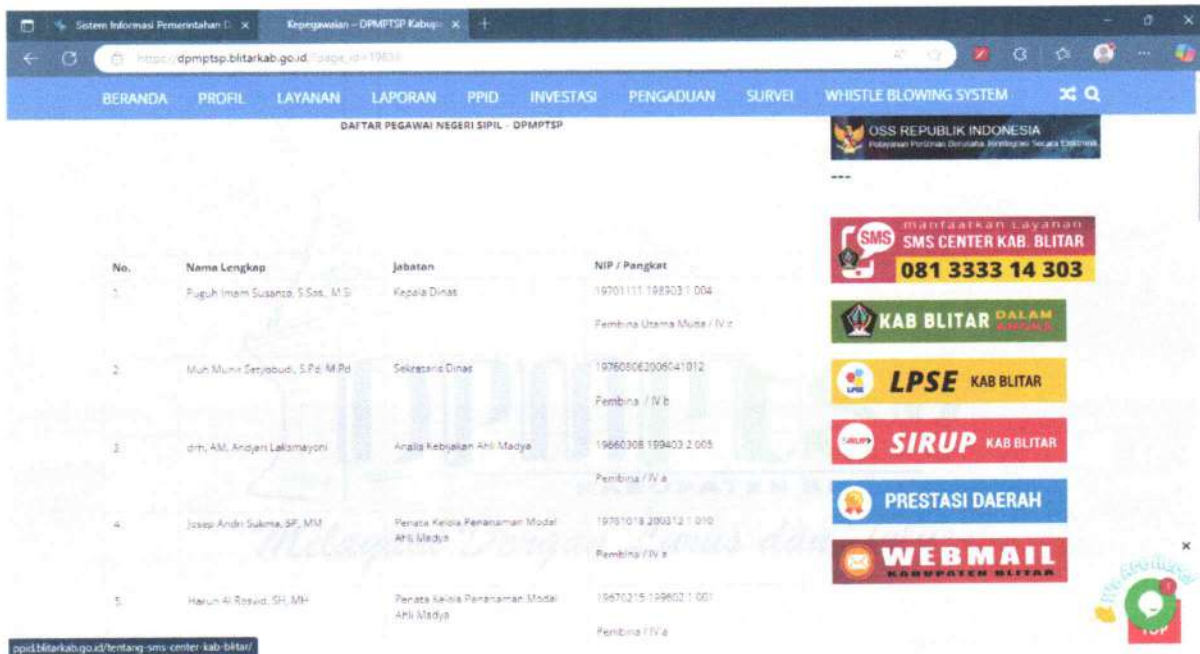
Sistem Informasi Pemerintahan D × Kepegawaian – DPMPTSP Kabup × +

https://dpmptsp.blitarkab.go.id/?page_id=19634

BERANDA PROFIL LAYANAN LAPORAN PPID INVESTASI PENGADUAN SURVEI WHISTLE BLOWING SYSTEM

DAFTAR PEGAWAI NEGERI SIPIL - DPMPTSP

OSS REPUBLIK INDONESIA
Pelayanan Perizinan Berusaha Terintegrasi Secara Elektronik

---

| No. | Nama Lengkap | Jabatan | NIP / Pangkat |
|---|---|---|---|
| 1. | Puguh Imam Susanto, S.Sos., M.Si | Kepala Dinas | 19701111 198903 1 004 Pembina Utama Muda / IV.c |
| 2. | Muh Munir Setyobudi, S.Pd, M.Pd | Sekretaris Dinas | 197606062006041012 Pembina / IV.b |
| 3. | drh. AM. Andjani Laksmayoni | Analis Kebijakan Ahli Madya | 19660308 199403 2 005 Pembina / IV.a |
| 4. | Josep Andri Sukma, SP, MM | Penata Kelola Penanaman Modal Ahli Madya | 19761018 200312 1 010 Pembina / IV.a |
| 5. | Harun Al Rosyid, SH, MH | Penata Kelola Penanaman Modal Ahli Madya | 19670215 199602 1 001 Pembina / IV.a |

manfaatkan Layanan
SMS CENTER KAB. BLITAR
081 3333 14 303

KAB BLITAR DALAM ANGKA

LPSE KAB BLITAR

SIRUP KAB BLITAR

PRESTASI DAERAH

WEBMAIL
KABUPATEN BLITAR

Melayani Dengan Tulus dan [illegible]

TOP

ppid.blitarkab.go.id/tentang-sms-center-kab-blitar/